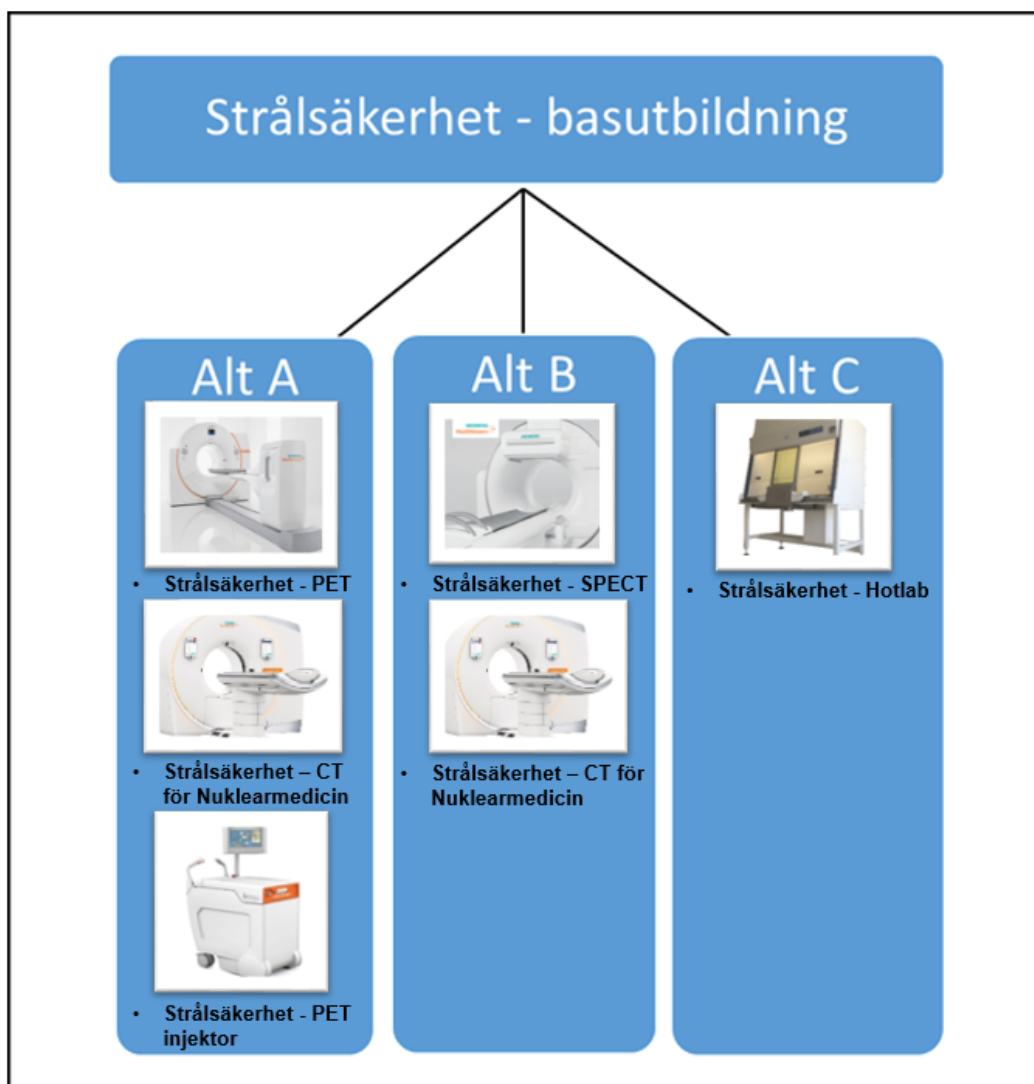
Strålsäkerhet - basutbildning

Alt A

- Strålsäkerhet - PET
- Strålsäkerhet – CT för Nuklearmedicin
- Strålsäkerhet - PET injektor

Alt B

- Strålsäkerhet - SPECT
- Strålsäkerhet – CT för Nuklearmedicin

Alt C

- Strålsäkerhet - Hotlab